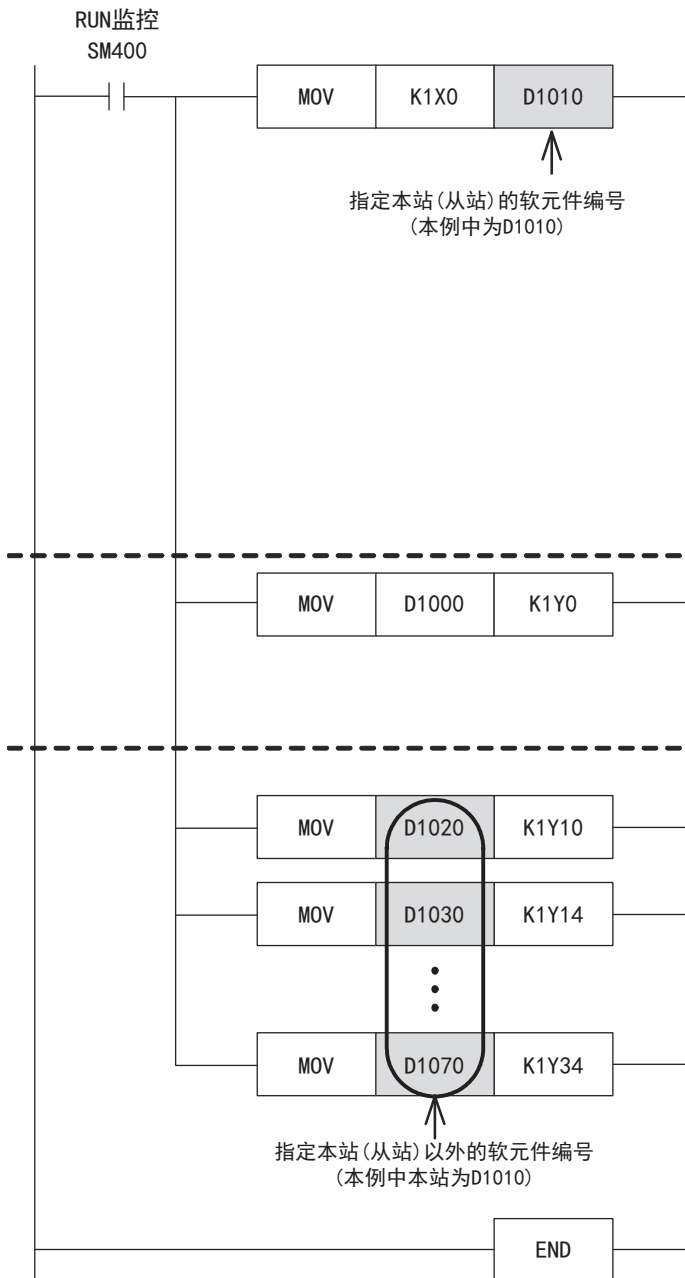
RUN监控
SM400

| MOV | K1X0 | D1010 |
|---|---|---|

指定本站(从站)的软元件编号
(本例中为D1010)

| MOV | D1000 | K1Y0 |
|---|---|---|

| MOV | D1020 | K1Y10 |
|---|---|---|
| MOV | D1030 | K1Y14 |
| | ⋮ | |
| MOV | D1070 | K1Y34 |

指定本站(从站)以外的软元件编号
(本例中本站为D1010)

END